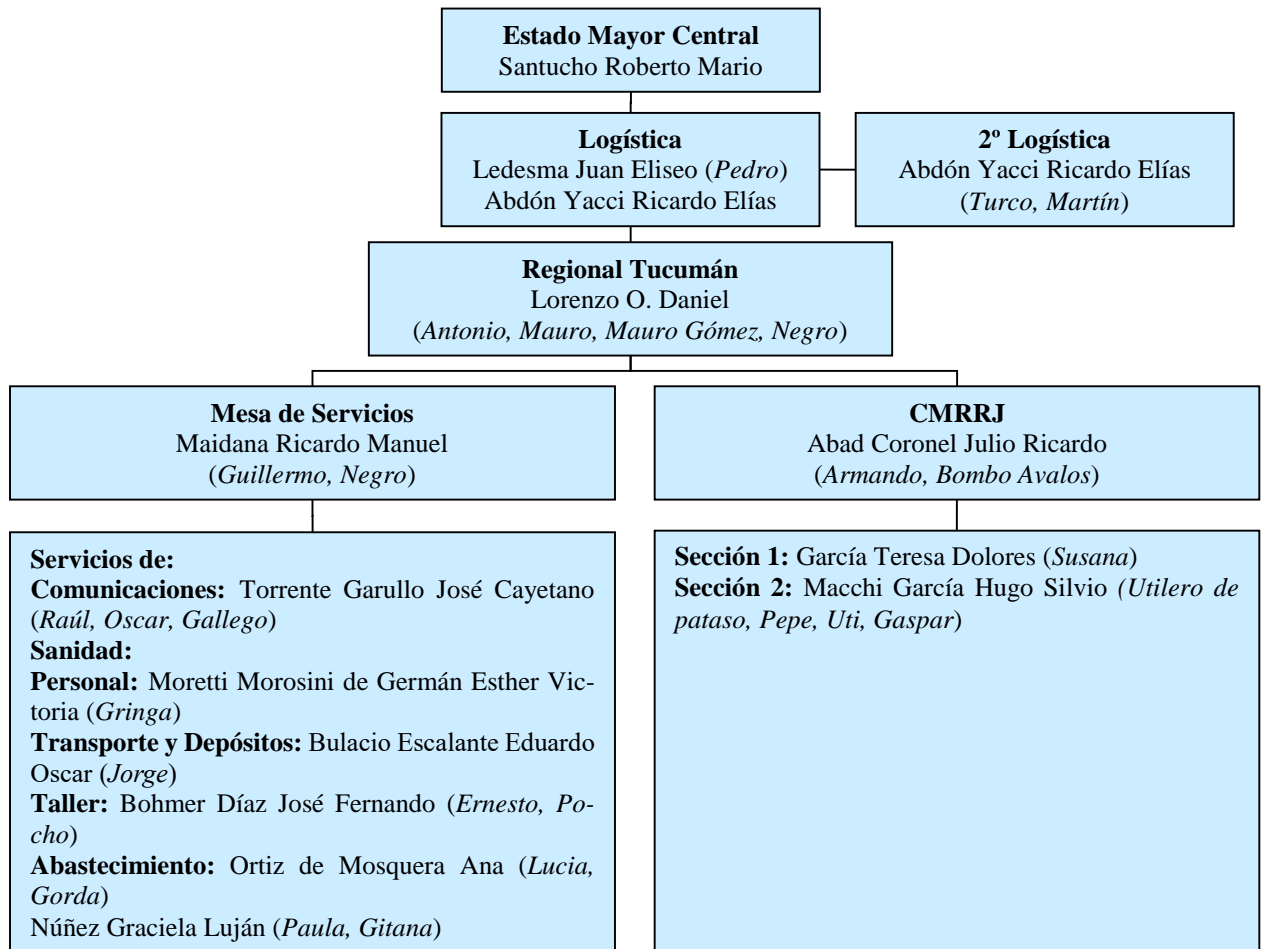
**Estado Mayor Central**
Santucho Roberto Mario

**Logística**
Ledesma Juan Eliseo (*Pedro*)
Abdón Yacci Ricardo Elías

**2º Logística**
Abdón Yacci Ricardo Elías
(*Turco, Martín*)

**Regional Tucumán**
Lorenzo O. Daniel
(*Antonio, Mauro, Mauro Gómez, Negro*)

**Mesa de Servicios**
Maidana Ricardo Manuel
(*Guillermo, Negro*)

**Servicios de:**
**Comunicaciones:** Torrente Garullo José Cayetano (*Raúl, Oscar, Gallego*)
**Sanidad:**
**Personal:** Moretti Morosini de Germán Esther Victoria (*Gringa*)
**Transporte y Depósitos:** Bulacio Escalante Eduardo Oscar (*Jorge*)
**Taller:** Bohmer Díaz José Fernando (*Ernesto, Pocho*)
**Abastecimiento:** Ortiz de Mosquera Ana (*Lucia, Gorda*)
Núñez Graciela Luján (*Paula, Gitana*)

**CMRRJ**
Abad Coronel Julio Ricardo
(*Armando, Bombo Avalos*)

**Sección 1:** García Teresa Dolores (*Susana*)
**Sección 2:** Macchi García Hugo Silvio (*Utilero de pataso, Pepe, Uti, Gaspar*)